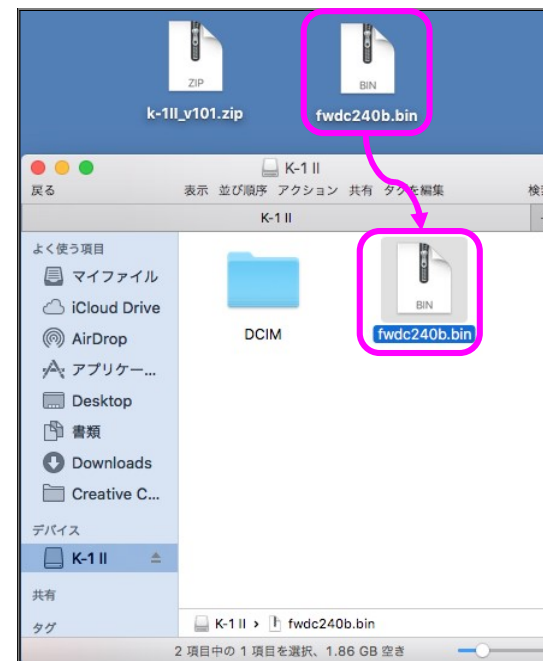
ZIP
k-1II_v101.zip

BIN
fwdc240b.bin

K-1 II
戻る
表示 並び順序 アクション 共有 タグを編集
検
K-1 II

よく使う項目
マイファイル
iCloud Drive
AirDrop
アプリケー...
Desktop
書類
Downloads
Creative C...
デバイス
K-1 II
共有
タグ

DCIM

BIN
fwdc240b.bin

K-1 II › fwdc240b.bin
2 項目中の 1 項目を選択、1.86 GB 空き